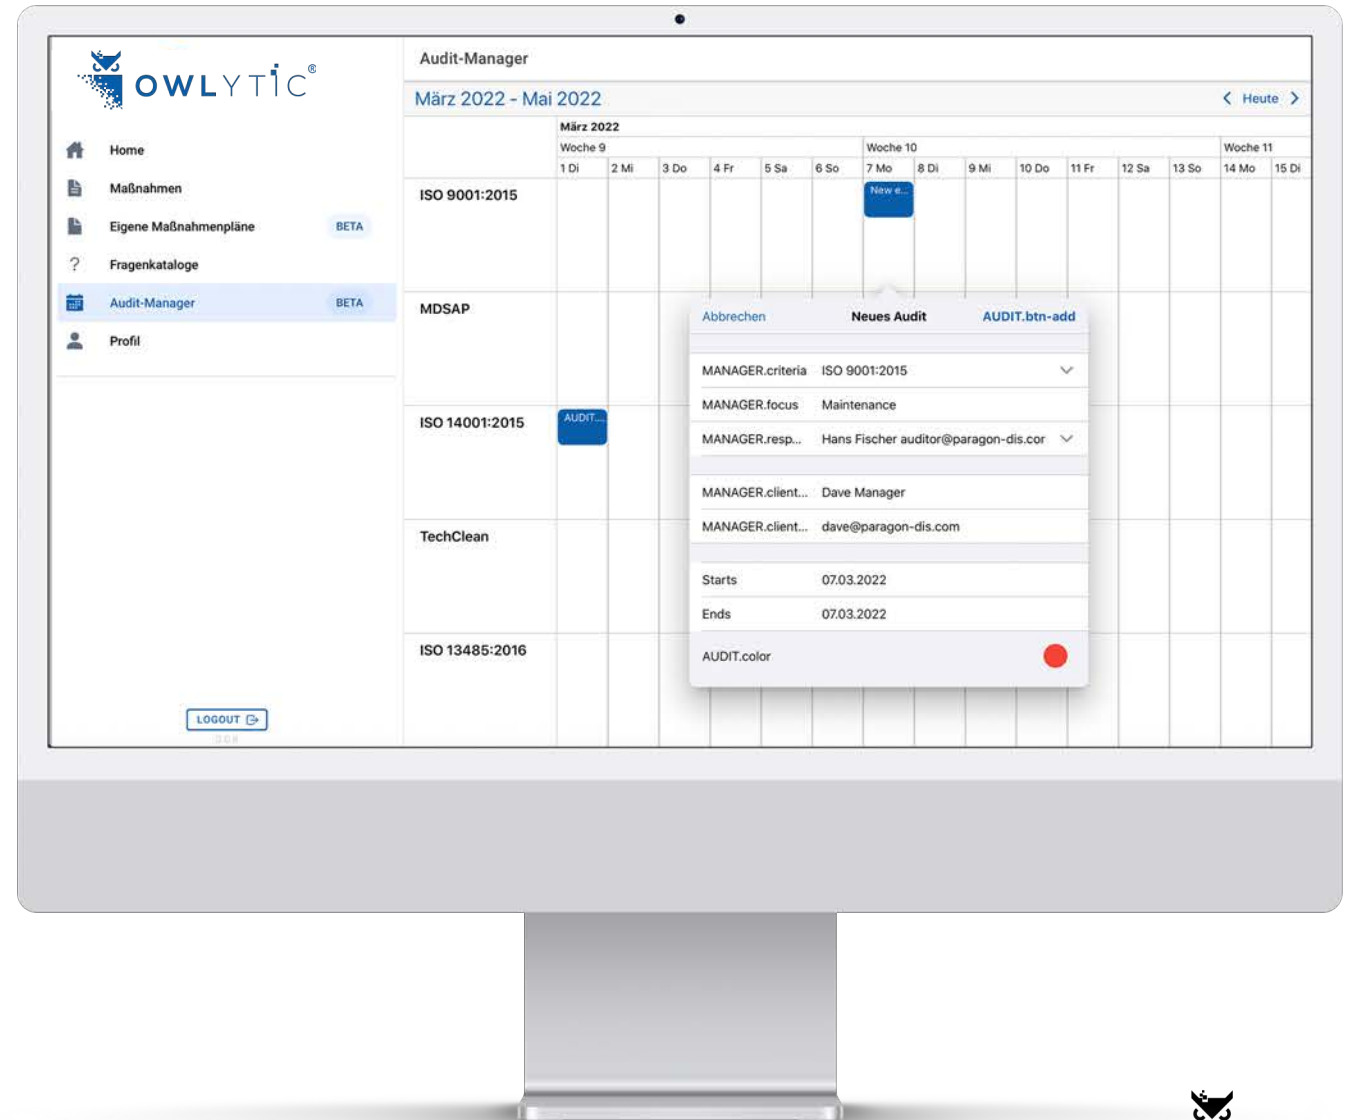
OWLYTIC®

Home
Maßnahmen
Eigene Maßnahmenpläne BETA
Fragenkataloge
Audit-Manager BETA
Profil

LOGOUT

Audit-Manager

März 2022 - Mai 2022

Heute

März 2022
Woche 9
Woche 10
Woche 11

| | 1 Di | 2 Mi | 3 Do | 4 Fr | 5 Sa | 6 So | 7 Mo | 8 Di | 9 Mi | 10 Do | 11 Fr | 12 Sa | 13 So | 14 Mo | 15 Di |
|---|---|---|---|---|---|---|---|---|---|---|---|---|---|---|---|
| ISO 9001:2015 | | | | | | | New e... | | | | | | | | |
| MDSAP | | | | | | | | | | | | | | | |
| ISO 14001:2015 | AUDIT... | | | | | | | | | | | | | | |
| TechClean | | | | | | | | | | | | | | | |
| ISO 13485:2016 | | | | | | | | | | | | | | | |

Abbrechen Neues Audit AUDIT.btn-add

MANAGER.criteria ISO 9001:2015
MANAGER.focus Maintenance
MANAGER.resp... Hans Fischer auditor@paragon-dis.cor

MANAGER.client... Dave Manager
MANAGER.client... dave@paragon-dis.com

Starts 07.03.2022
Ends 07.03.2022

AUDIT.color